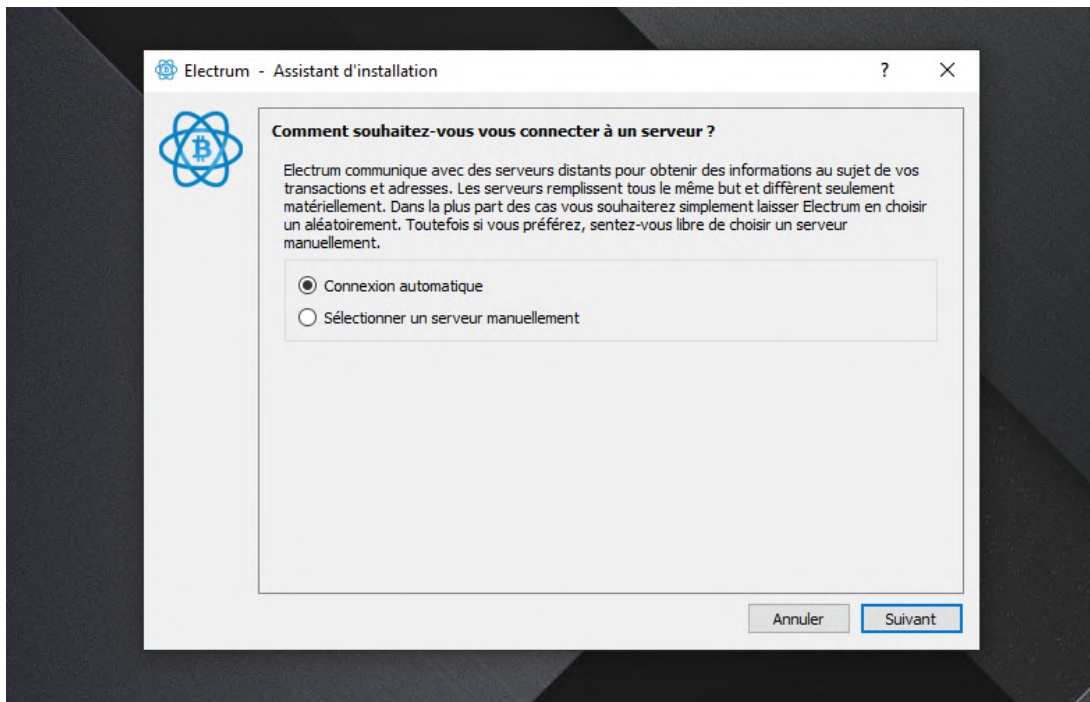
Electrum - Assistant d'installation

?

Comment souhaitez-vous vous connecter à un serveur ?

Electrum communique avec des serveurs distants pour obtenir des informations au sujet de vos transactions et adresses. Les serveurs remplissent tous le même but et diffèrent seulement matériellement. Dans la plus part des cas vous souhaiterez simplement laisser Electrum en choisir un aléatoirement. Toutefois si vous préférez, sentez-vous libre de choisir un serveur manuellement.

Connexion automatique

Sélectionner un serveur manuellement

Annuler

Suivant